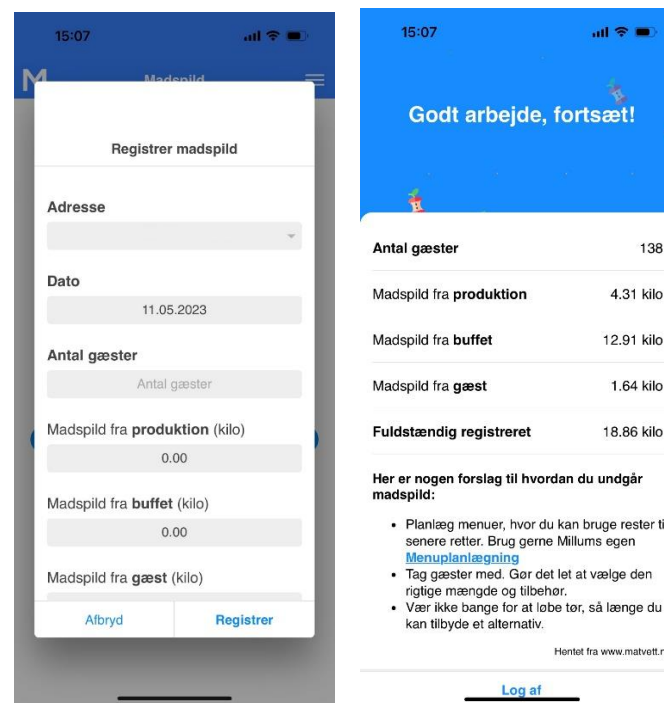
15:07

M Madspild

Registrer madspild

Adresse

Dato

11.05.2023

Antal gæster

Antal gæster

Madspild fra **produktion** (kilo)

0.00

Madspild fra **buffet** (kilo)

0.00

Madspild fra **gæst** (kilo)

Afbryd

Registrer

15:07

Godt arbejde, fortsæt!

| | |
|---|---|
| **Antal gæster** | 138 |
| Madspild fra **produktion** | 4.31 kilo |
| Madspild fra **buffet** | 12.91 kilo |
| Madspild fra **gæst** | 1.64 kilo |
| **Fuldstændig registreret** | 18.86 kilo |

**Her er nogen forslag til hvordan du undgår madspild:**

- Planlæg menuer, hvor du kan bruge rester ti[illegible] senere retter. Brug gerne Millums egen **Menuplanlægning**
- Tag gæster med. Gør det let at vælge den rigtige mængde og tilbehør.
- Vær ikke bange for at løbe tør, så længe du kan tilbyde et alternativ.

Hentet fra www.matvett.n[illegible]

Log af